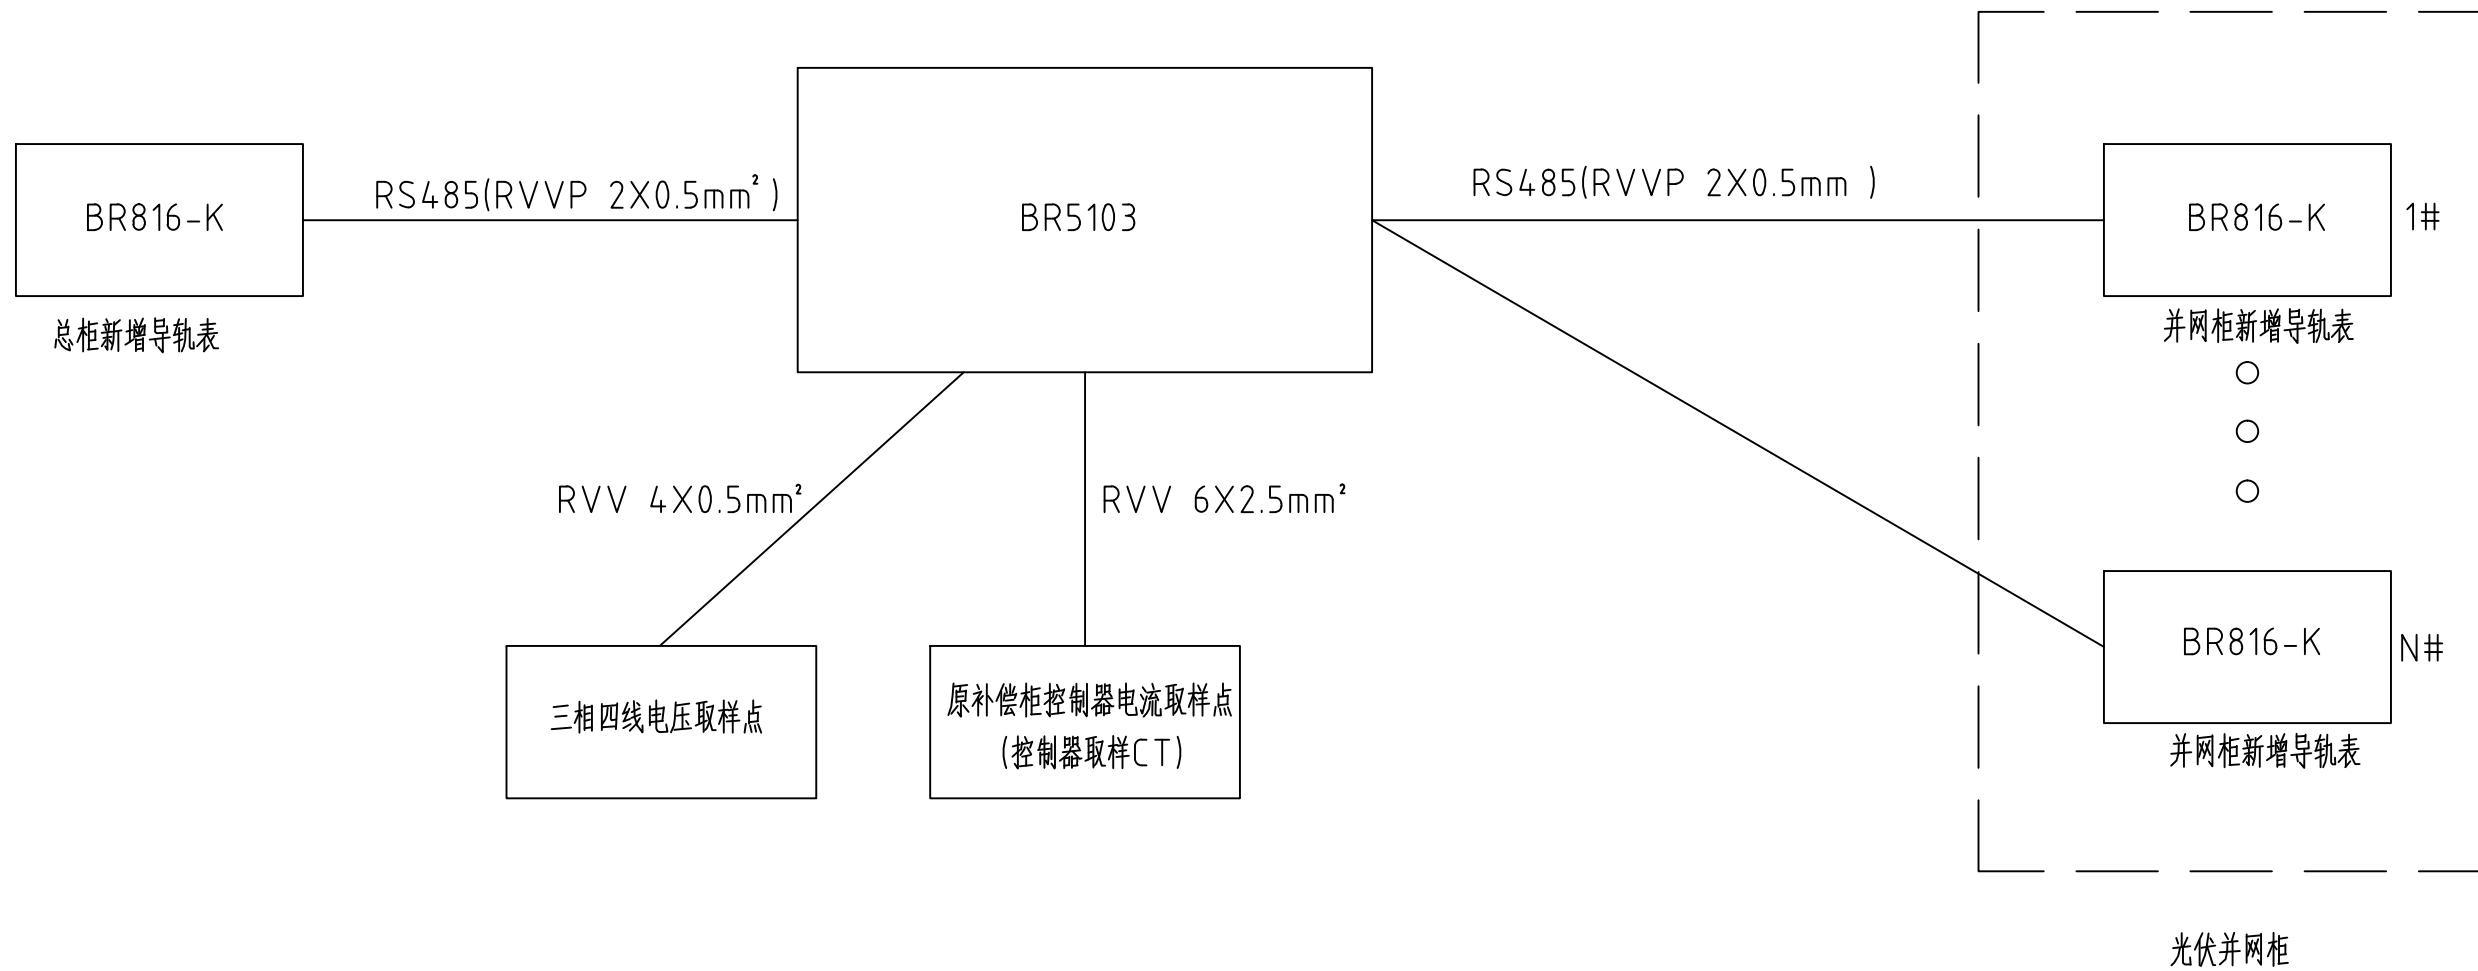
BR816-K

总柜新增导轨表

RS485(RVVP 2X0.5mm²)

BR5103

RS485(RVVP 2X0.5mm )

BR816-K 1#

并网柜新增导轨表

○
○
○

BR816-K N#

并网柜新增导轨表

RVV 4X0.5mm²

RVV 6X2.5mm²

三相四线电压取样点

原补偿柜控制器电流取样点 (控制器取样CT)

光伏并网柜